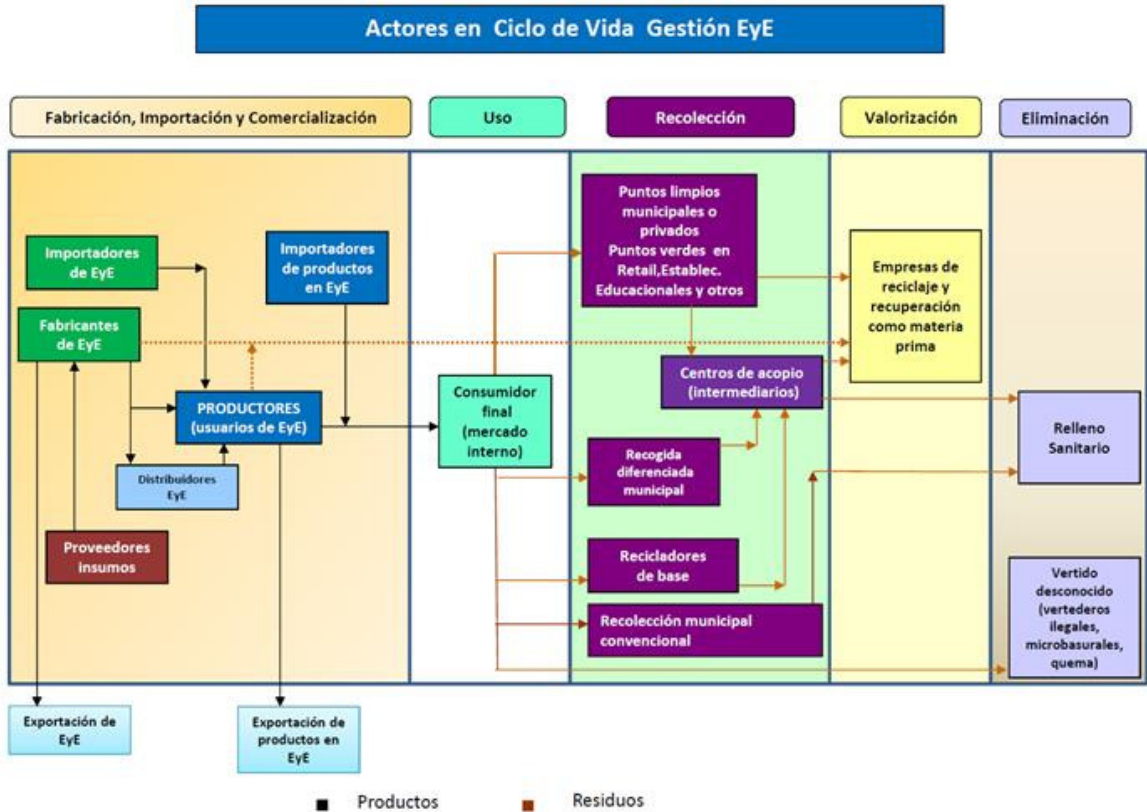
Actores en Ciclo de Vida Gestión EyE

Fabricación, Importación y Comercialización

Uso

Recolección

Valorización

Eliminación

Importadores de EyE

Fabricantes de EyE

Importadores de productos en EyE

PRODUCTORES (usuarios de EyE)

Distribuidores EyE

Proveedores insumos

Consumidor final (mercado interno)

Puntos limpios municipales o privados Puntos verdes en Retail,Establec. Educacionales y otros

Centros de acopio (intermediarios)

Recogida diferenciada municipal

Recicladores de base

Recolección municipal convencional

Empresas de reciclaje y recuperación como materia prima

Relleno Sanitario

Vertido desconocido (vertederos ilegales, microbasurales, quema)

Exportación de EyE

Exportación de productos en EyE

Productos

Residuos